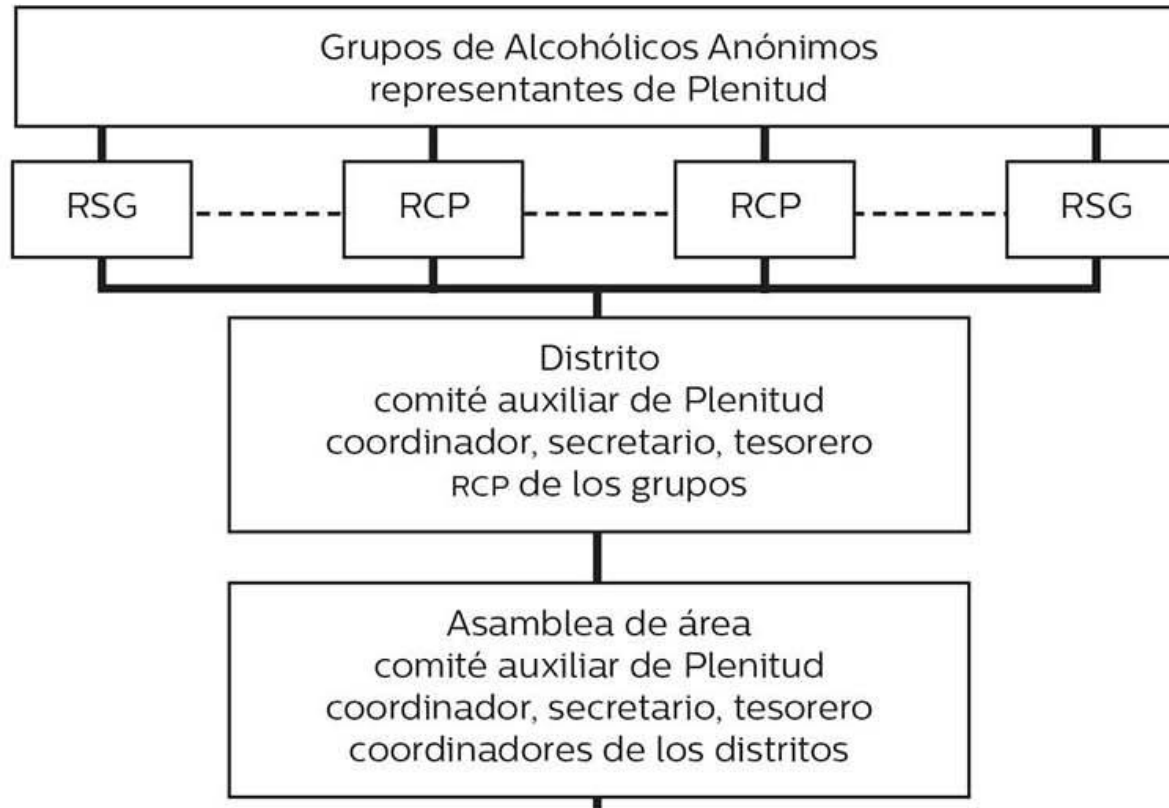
Grupos de Alcohólicos Anónimos
representantes de Plenitud

RSG

RCP

RCP

RSG

Distrito
comité auxiliar de Plenitud
coordinador, secretario, tesorero
RCP de los grupos

Asamblea de área
comité auxiliar de Plenitud
coordinador, secretario, tesorero
coordinadores de los distritos